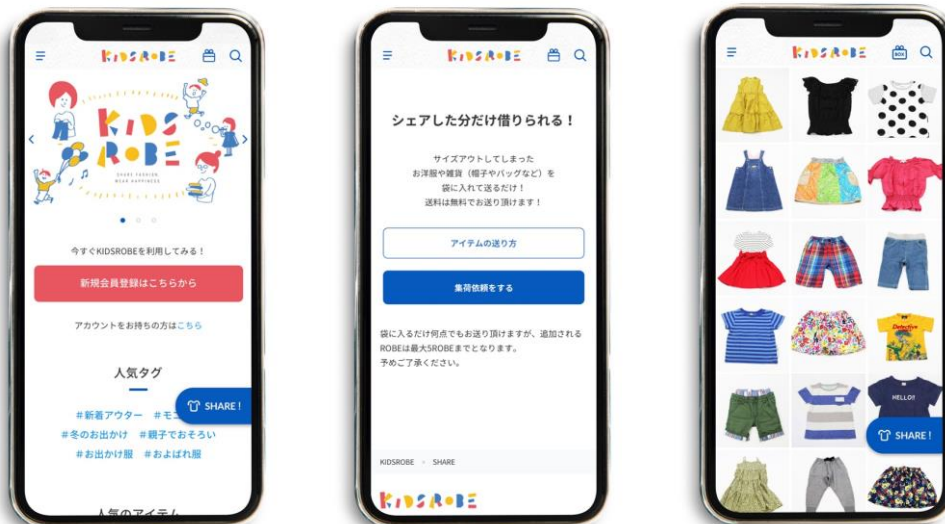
KIDSROBE

KIDS ROBE
SHARE FASHION WEAR HAPPINESS

今すぐKIDSROBEを利用してみる！

新規会員登録はこちらから

アカウントをお持ちの方はこちら

人気タグ

#新着アウター #モ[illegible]

#冬のお出かけ #親子でおそろい

#お出かけ服 #およばれ服

SHARE !

人気のアイテム

KIDSROBE

シェアした分だけ借りられる！

サイズアウトしてしまった お洋服や雑貨（帽子やバッグなど）を 袋に入れて送るだけ！ 送料は無料でお送り頂けます！

アイテムの送り方

集荷依頼をする

袋に入るだけ何点でもお送り頂けますが、追加されるROBEは最大5ROBEまでとなります。 予めご了承ください。

KIDSROBE > SHARE

KIDSROBE

KIDSROBE

BOX

Detective

HELLO!

SHARE !